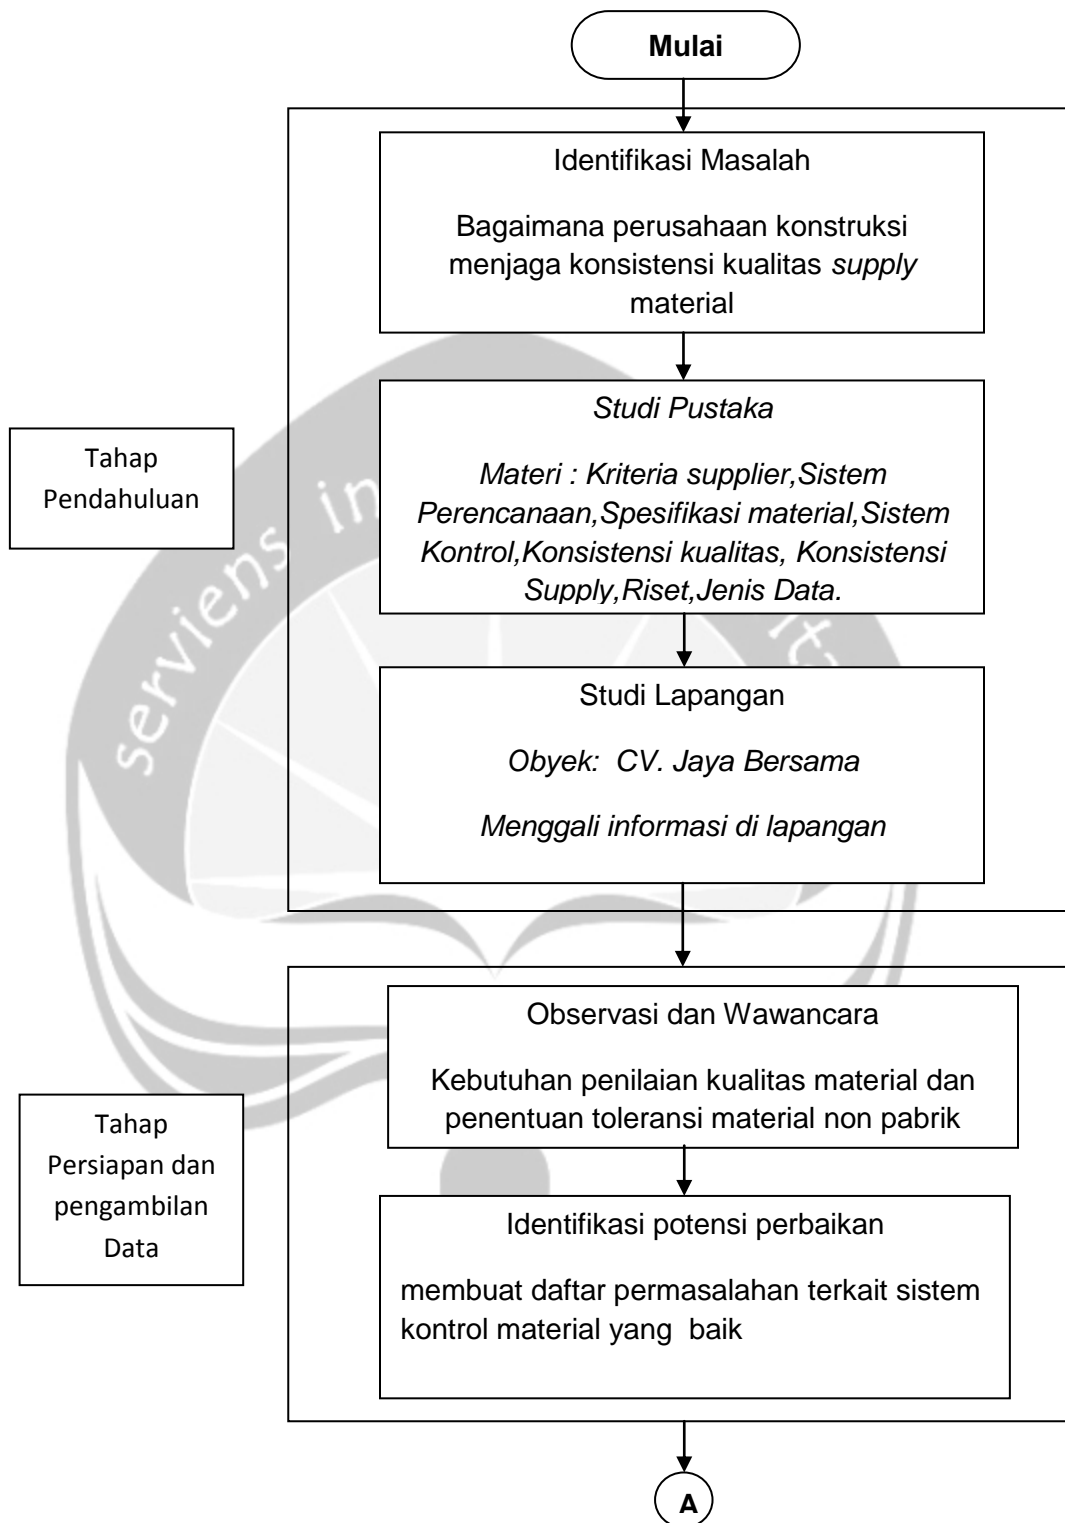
Mulai

Identifikasi Masalah

Bagaimana perusahaan konstruksi menjaga konsistensi kualitas supply material

Tahap Pendahuluan

Studi Pustaka

Materi : Kriteria supplier,Sistem Perencanaan,Spesifikasi material,Sistem Kontrol,Konsistensi kualitas, Konsistensi Supply,Riset,Jenis Data.

Studi Lapangan

Obyek: CV. Jaya Bersama

Menggali informasi di lapangan

Tahap Persiapan dan pengambilan Data

Observasi dan Wawancara

Kebutuhan penilaian kualitas material dan penentuan toleransi material non pabrik

Identifikasi potensi perbaikan

membuat daftar permasalahan terkait sistem kontrol material yang baik

A